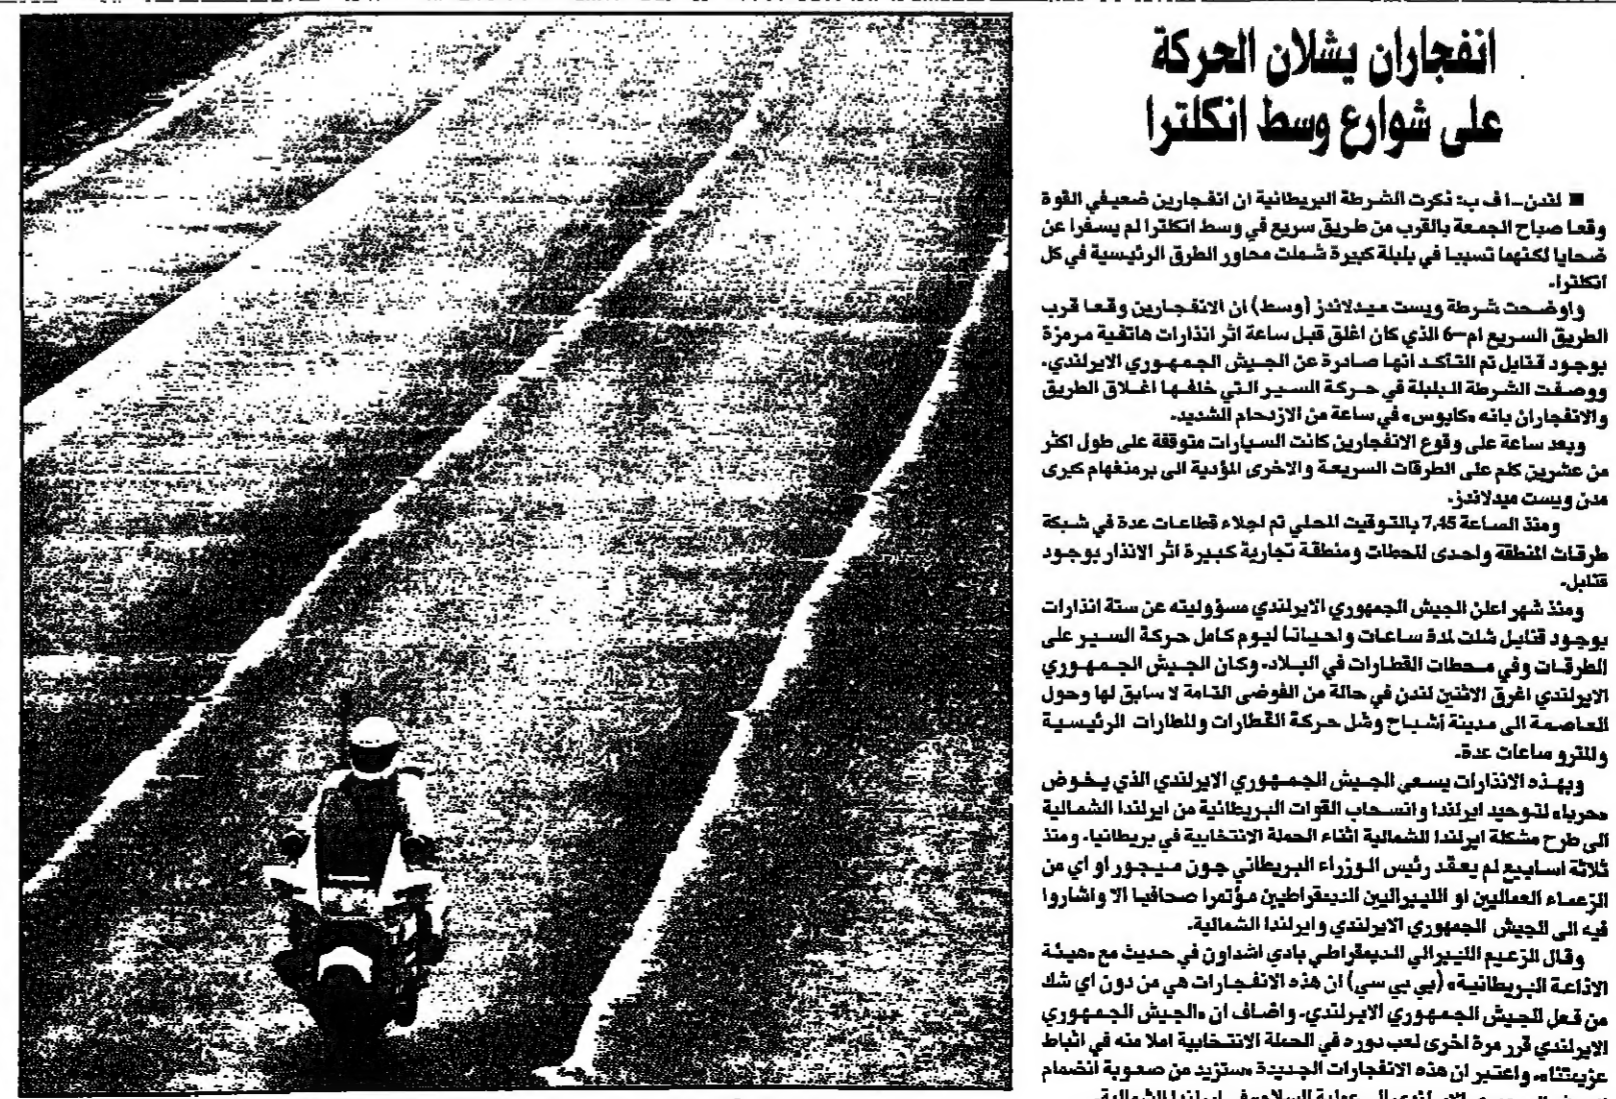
انفجاران يشلان الحركة على شوارع وسط انكلترا

■ لندن-ا ف ب: ذكرت الشرطة البريطانية ان انفجارين ضعيفي القوة وقعا صباح الجمعة بالقرب من طريق سريع في وسط انكلترا لم يسفرا عن ضحايا لكنهما تسببا في بلبلة كبيرة شملت محاور الطرق الرئيسية في كل انكلترا.

واوضحت شرطة ويست ميدلاندز (وسط) ان الانفجارين وقعا قرب الطريق السريع ام-6 الذي كان اغلق قبل ساعة اثر انذارات هاتفية مرمزة بوجود قنابل تم التأكد انها صادرة عن الجيش الجمهوري الايرلندي. ووصفت الشرطة البلبلة في حركة السير التي خلفها اغلاق الطريق والانفجاران بانه «كابوس» في ساعة من الازدحام الشديد.

وبعد ساعة على وقوع الانفجارين كانت السيارات متوقفة على طول اكثر من عشرين كلم على الطرقات السريعة والاخرى المؤدية الى برمنغهام كبرى مدن ويست ميدلاندز.

ومنذ الساعة 7,45 بالتوقيت المحلي تم اجلاء قطاعات عدة في شبكة طرقات المنطقة واحدى المحطات ومنطقة تجارية كبيرة اثر الانذار بوجود قنابل.

ومنذ شهر اعلن الجيش الجمهوري الايرلندي مسؤوليته عن ستة انذارات بوجود قنابل شلت لمدة ساعات واحيانا ليوم كامل حركة السير على الطرقات وفي محطات القطارات في البلاد. وكان الجيش الجمهوري الايرلندي اغرق الاثنين لندن في حالة من الفوضى التامة لا سابق لها وحول العاصمة الى مدينة اشباح وشل حركة القطارات والمطارات الرئيسية والمترو ساعات عدة.

وبهذه الانذارات يسعى الجيش الجمهوري الايرلندي الذي يخوض «حربا» لتوحيد ايرلندا وانسحاب القوات البريطانية من ايرلندا الشمالية الى طرح مشكلة ايرلندا الشمالية اثناء الحملة الانتخابية في بريطانيا. ومنذ ثلاثة اسابيع لم يعقد رئيس الوزراء البريطاني جون ميجور او اي من الزعماء العماليين او الليبراليين الديمقراطيين مؤتمرا صحافيا الا واشاروا فيه الى الجيش الجمهوري الايرلندي وايرلندا الشمالية.

وقال الزعيم الليبرالي الديمقراطي بادي اشداون في حديث مع «هيئة الاذاعة البريطانية» (بي بي سي) ان هذه الانفجارات هي من دون اي شك من فعل الجيش الجمهوري الايرلندي. واضاف ان «الجيش الجمهوري الايرلندي قرر مرة اخرى لعب دوره في الحملة الانتخابية املا منه في اثباط عزيمتنا» واعتبر ان هذه الانفجارات الجديدة «ستزيد من صعوبة انضمام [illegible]